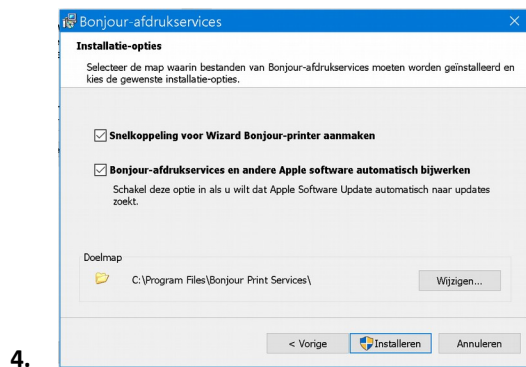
Bonjour-afdrukservices

Installatie-opties

Selecteer de map waarin bestanden van Bonjour-afdrukservices moeten worden geïnstalleerd en kies de gewenste installatie-opties.

☑ Snelkoppeling voor Wizard Bonjour-printer aanmaken

☑ Bonjour-afdrukservices en andere Apple software automatisch bijwerken

Schakel deze optie in als u wilt dat Apple Software Update automatisch naar updates zoekt.

Doelmap

C:\Program Files\Bonjour Print Services\

Wijzigen...

< Vorige

Installeren

Annuleren

4.